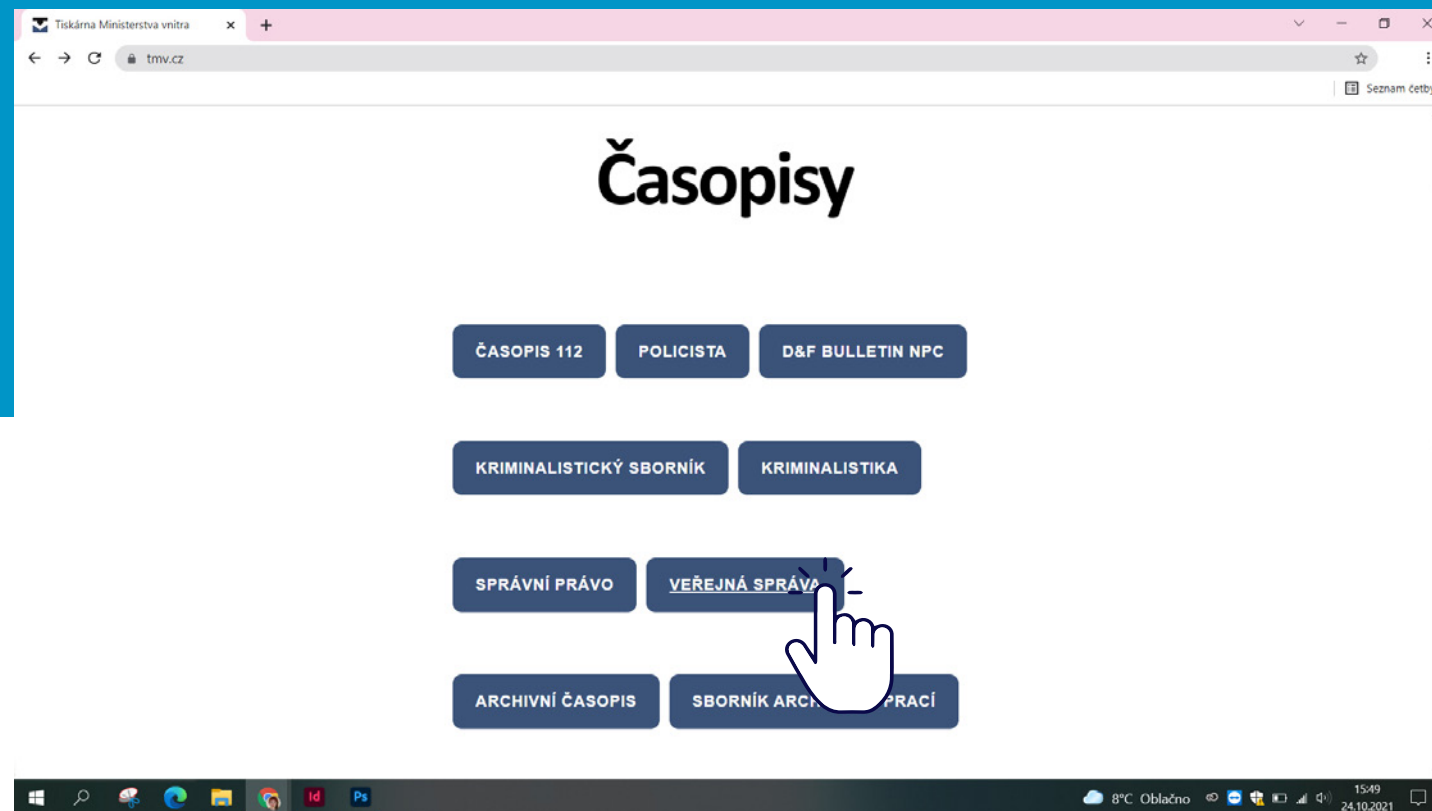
Tiskárna Ministerstva vnitra

tmv.cz

Seznam četby

Časopisy

ČASOPIS 112

POLICISTA

D&F BULLETIN NPC

KRIMINALISTICKÝ SBORNÍK

KRIMINALISTIKA

SPRÁVNÍ PRÁVO

VEŘEJNÁ SPRÁV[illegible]

ARCHIVNÍ ČASOPIS

SBORNÍK ARCH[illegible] PRACÍ

8°C Oblačno

15:49
24.10.2021